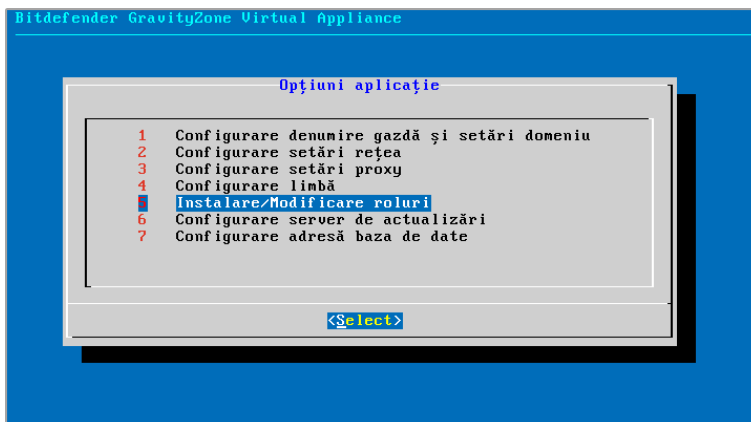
Bitdefender GravityZone Virtual Appliance

Opțiuni aplicație

1 Configurare denumire gazdă și setări domeniu
2 Configurare setări rețea
3 Configurare setări proxy
4 Configurare limbă
5 Instalare/Modificare roluri
6 Configurare server de actualizări
7 Configurare adresă baza de date

<Select>